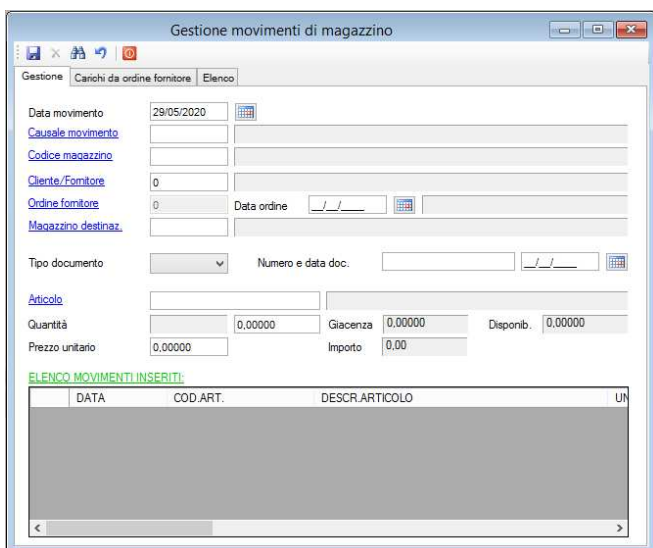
Gestione movimenti di magazzino

Gestione | Carichi da ordine fornitore | Elenco

Data movimento 29/05/2020

Causale movimento

Codice magazzino

Cliente/Fornitore 0

Ordine fornitore 0 Data ordine __/__/____

Magazzino destinaz.

Tipo documento Numero e data doc. __/__/____

Articolo

Quantità 0,00000 Giacenza 0,00000 Disponib. 0,00000

Prezzo unitario 0,00000 Importo 0,00

ELENCO MOVIMENTI INSERITI:

| DATA | COD.ART. | DESCR.ARTICOLO | UN |
|---|---|---|---|